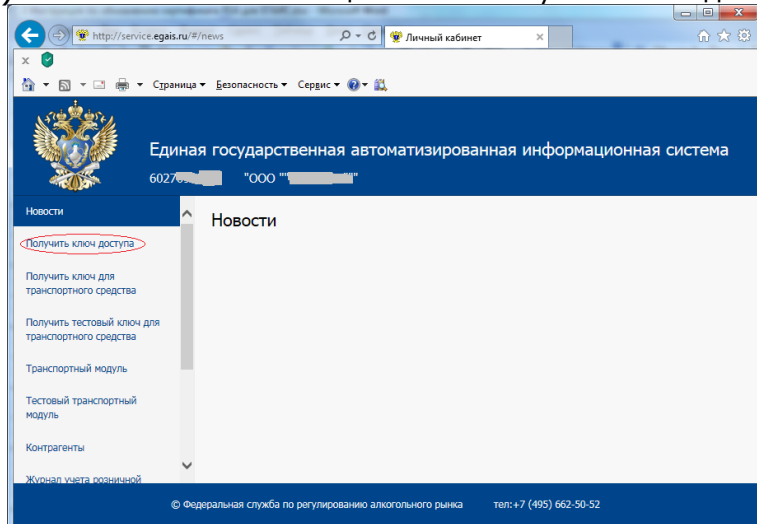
http://service.egais.ru/#/news

Личный кабинет

Страница ▾ Безопасность ▾ Сервис ▾

Единая государственная автоматизированная информационная система

6027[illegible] "ООО "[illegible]""

Новости

Получить ключ доступа

Получить ключ для транспортного средства

Получить тестовый ключ для транспортного средства

Транспортный модуль

Тестовый транспортный модуль

Контрагенты

Журнал учета розничной

Новости

© Федеральная служба по регулированию алкогольного рынка тел:+7 (495) 662-50-52